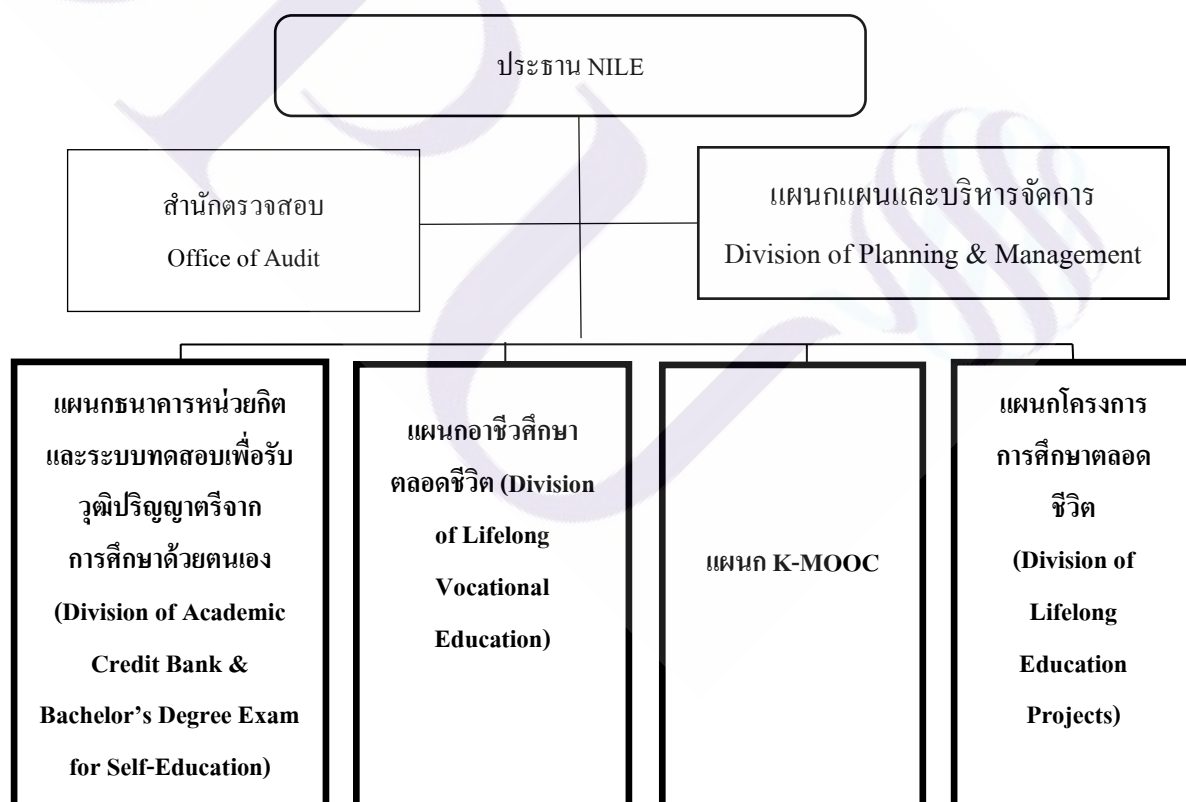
ประธาน NILE

สำนักตรวจสอบ
Office of Audit

แผนกแผนและบริหารจัดการ
Division of Planning & Management

แผนกธนาคารหน่วยกิตและระบบทดสอบเพื่อรับวุฒิปริญญาตรีจากการศึกษาด้วยตนเอง (Division of Academic Credit Bank & Bachelor's Degree Exam for Self-Education)

แผนกอาชีวศึกษาตลอดชีวิต (Division of Lifelong Vocational Education)

แผนก K-MOOC

แผนกโครงการการศึกษาตลอดชีวิต (Division of Lifelong Education Projects)